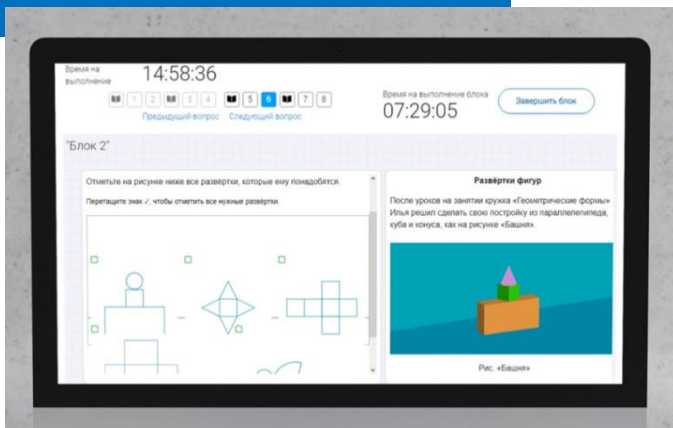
Время на выполнение

14:58:36

1 2 3 4 5 6 7 8

Предыдущий вопрос Следующий вопрос

Время на выполнение блока

07:29:05

Завершить блок

"Блок 2"

Отметьте на рисунке ниже все развёртки, которые ему понадобятся.

Перетащите знак ✓, чтобы отметить все нужные развёртки.

Развёртки фигур

После уроков на занятии кружка «Геометрические формы» Илья решил сделать свою постройку из параллелепипеда, куба и конуса, как на рисунке «Башня».

Рис. «Башня»